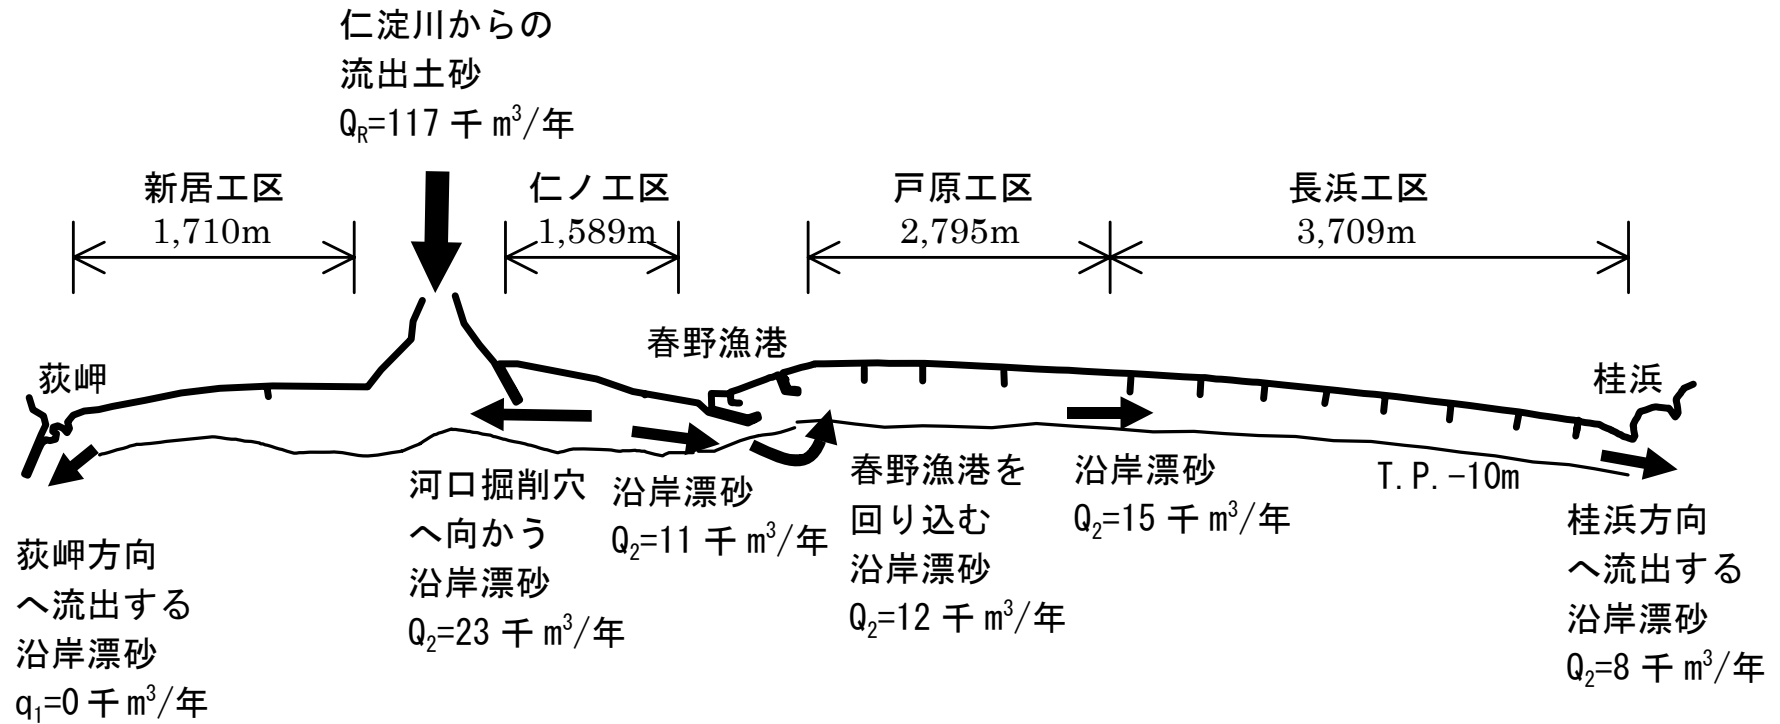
仁淀川からの
流出土砂
$Q_R$=117 千 $m^3$/年

新居工区
1,710m

仁ノ工区
1,589m

戸原工区
2,795m

長浜工区
3,709m

春野漁港

荻岬

桂浜

T.P.−10m

荻岬方向
へ流出する
沿岸漂砂
$q_1$=0 千 $m^3$/年

河口掘削穴
へ向かう
沿岸漂砂
$Q_2$=23 千 $m^3$/年

沿岸漂砂
$Q_2$=11 千 $m^3$/年

春野漁港を
回り込む
沿岸漂砂
$Q_2$=12 千 $m^3$/年

沿岸漂砂
$Q_2$=15 千 $m^3$/年

桂浜方向
へ流出する
沿岸漂砂
$Q_2$=8 千 $m^3$/年